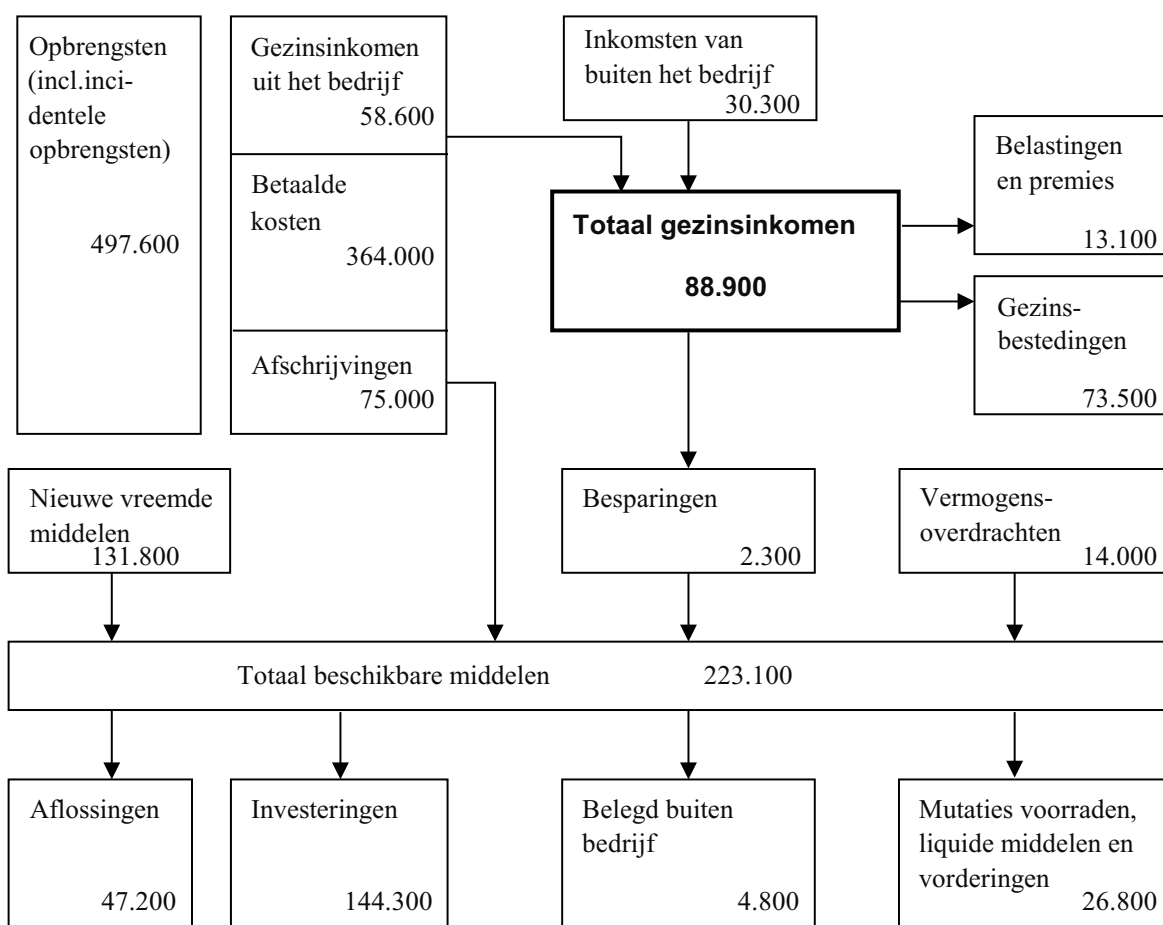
Opbrengsten (incl.incidentele opbrengsten)

497.600

Gezinsinkomen uit het bedrijf
58.600

Betaalde kosten
364.000

Afschrijvingen
75.000

Inkomsten van buiten het bedrijf
30.300

Totaal gezinsinkomen

88.900

Belastingen en premies
13.100

Gezinsbestedingen
73.500

Nieuwe vreemde middelen
131.800

Besparingen
2.300

Vermogensoverdrachten
14.000

Totaal beschikbare middelen 223.100

Aflossingen
47.200

Investeringen
144.300

Belegd buiten bedrijf
4.800

Mutaties voorraden, liquide middelen en vorderingen
26.800